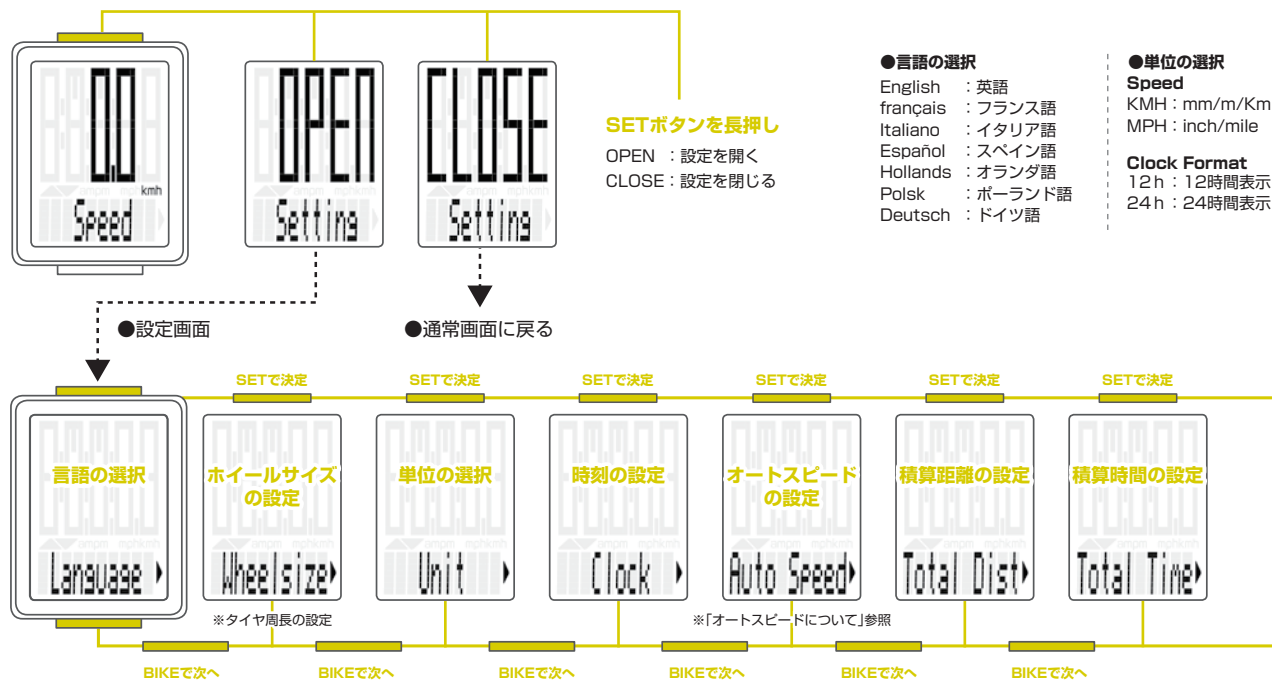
0.0
kmh
Speed

OPEN
Setting

CLOSE
Setting

SETボタンを長押し
OPEN ：設定を開く
CLOSE：設定を閉じる

●設定画面

●通常画面に戻る

●言語の選択
English ：英語
français ：フランス語
Italiano ：イタリア語
Español ：スペイン語
Hollands ：オランダ語
Polsk ：ポーランド語
Deutsch ：ドイツ語

●単位の選択
Speed
KMH：mm/m/Km
MPH：inch/mile

Clock Format
12h：12時間表示
24h：24時間表示

SETで決定
SETで決定
SETで決定
SETで決定
SETで決定
SETで決定

言語の選択
Language

ホイールサイズの設定
Wheelsize

単位の選択
Unit

時刻の設定
Clock

オートスピードの設定
Auto Speed

積算距離の設定
Total Dist

積算時間の設定
Total Time

※タイヤ周長の設定
※「オートスピードについて」参照

BIKEで次へ
BIKEで次へ
BIKEで次へ
BIKEで次へ
BIKEで次へ
BIKEで次へ